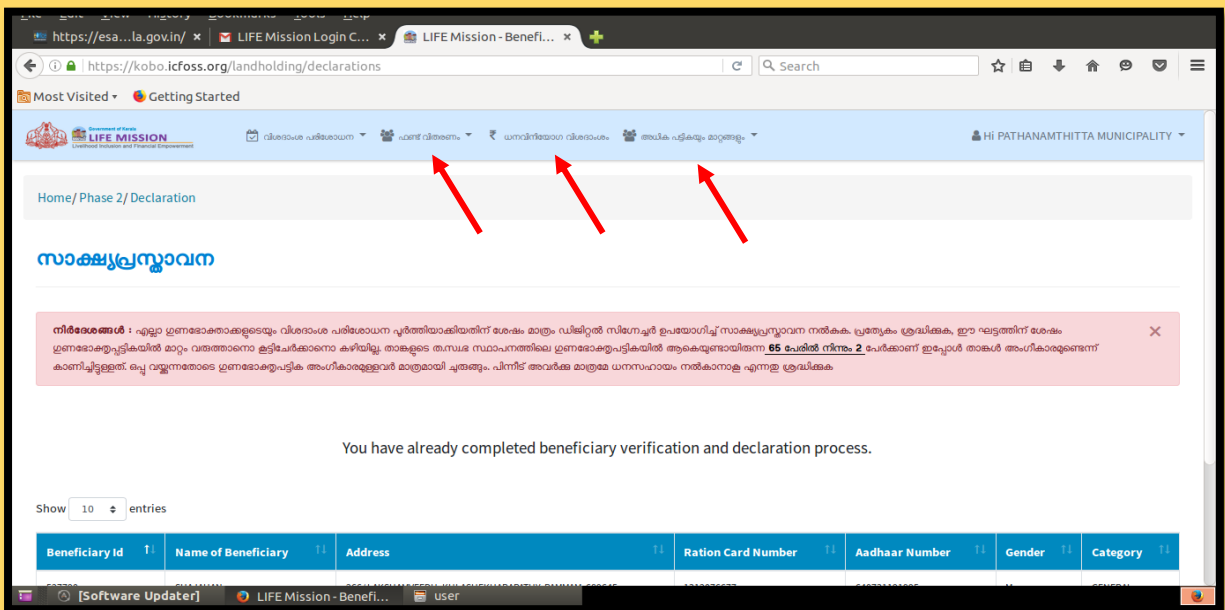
https://esa...la.gov.in/ × LIFE Mission Login C... × LIFE Mission - Benefi... ×

https://kobo.icfoss.org/landholding/declarations

Search

Most Visited Getting Started

Government of Kerala LIFE MISSION Livelihood Inclusion and Financial Empowerment

വിശദാംശ പരിശോധന ▾ ഫണ്ട് വിതരണം ▾ ₹ ധനവിനിയോഗ വിശദാംശം അധിക പട്ടികയും മാറ്റങ്ങളും ▾

Hi PATHANAMTHITTA MUNICIPALITY ▾

Home/ Phase 2/ Declaration

സാക്ഷ്യപ്രസ്താവന

നിർദേശങ്ങൾ : എല്ലാ ഗുണഭോക്താക്കളുടെയും വിശദാംശ പരിശോധന പൂർത്തിയാക്കിയതിന് ശേഷം മാത്രം ഡിജിറ്റൽ സിഗ്നേച്ചർ ഉപയോഗിച്ച് സാക്ഷ്യപ്രസ്താവന നൽകുക. പ്രത്യേകം ശ്രദ്ധിക്കുക, ഈ ഘട്ടത്തിന് ശേഷം ഗുണഭോക്തൃപട്ടികയിൽ മാറ്റം വരുത്താനോ കൂട്ടിച്ചേർക്കാനോ കഴിയില്ല. താങ്കളുടെ തദ്ദേശ സ്ഥാപനത്തിലെ ഗുണഭോക്തൃപട്ടികയിൽ ആകെയുണ്ടായിരുന്ന 65 പേരിൽ നിന്നും 2 പേർക്കാണ് ഇപ്പോൾ താങ്കൾ അംഗീകാരമുണ്ടെന്ന് കാണിച്ചിട്ടുള്ളത്. ഒപ്പ് വയ്ക്കുന്നതോടെ ഗുണഭോക്തൃപട്ടിക അംഗീകാരമുള്ളവർ മാത്രമായി ചുരുങ്ങും. പിന്നീട് അവർക്ക് മാത്രമേ ധനസഹായം നൽകാനാവൂ എന്നത് ശ്രദ്ധിക്കുക ×

You have already completed beneficiary verification and declaration process.

Show 10 entries

| Beneficiary Id | Name of Beneficiary | Address | Ration Card Number | Aadhaar Number | Gender | Category |
|---|---|---|---|---|---|---|

[Software Updater] LIFE Mission - Benefi... user